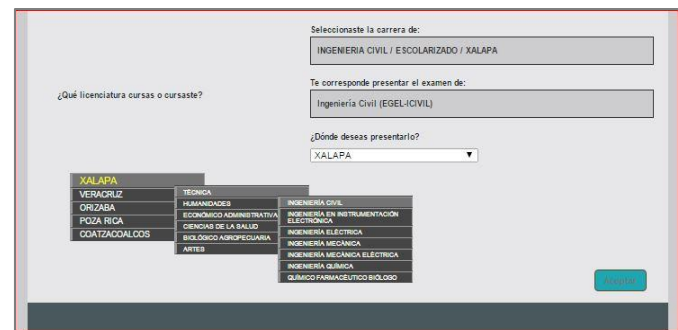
¿Qué licenciatura cursas o cursaste?

Seleccionaste la carrera de:

INGENIERIA CIVIL / ESCOLARIZADO / XALAPA

Te corresponde presentar el examen de:

Ingeniería Civil (EGEL-ICIVIL)

¿Dónde deseas presentarlo?

XALAPA ▼

XALAPA
VERACRUZ
ORIZABA
POZA RICA
COATZACOALCOS

TÉCNICA
HUMANIDADES
ECONÓMICO ADMINISTRATIVA
CIENCIAS DE LA SALUD
BIOLÓGICO AGROPECUARIA
ARTES

INGENIERÍA CIVIL
INGENIERÍA EN INSTRUMENTACIÓN ELECTRÓNICA
INGENIERÍA ELÉCTRICA
INGENIERÍA MECÁNICA
INGENIERÍA MECÁNICA ELÉCTRICA
INGENIERÍA QUÍMICA
QUÍMICO FARMACÉUTICO BIÓLOGO

Aceptar